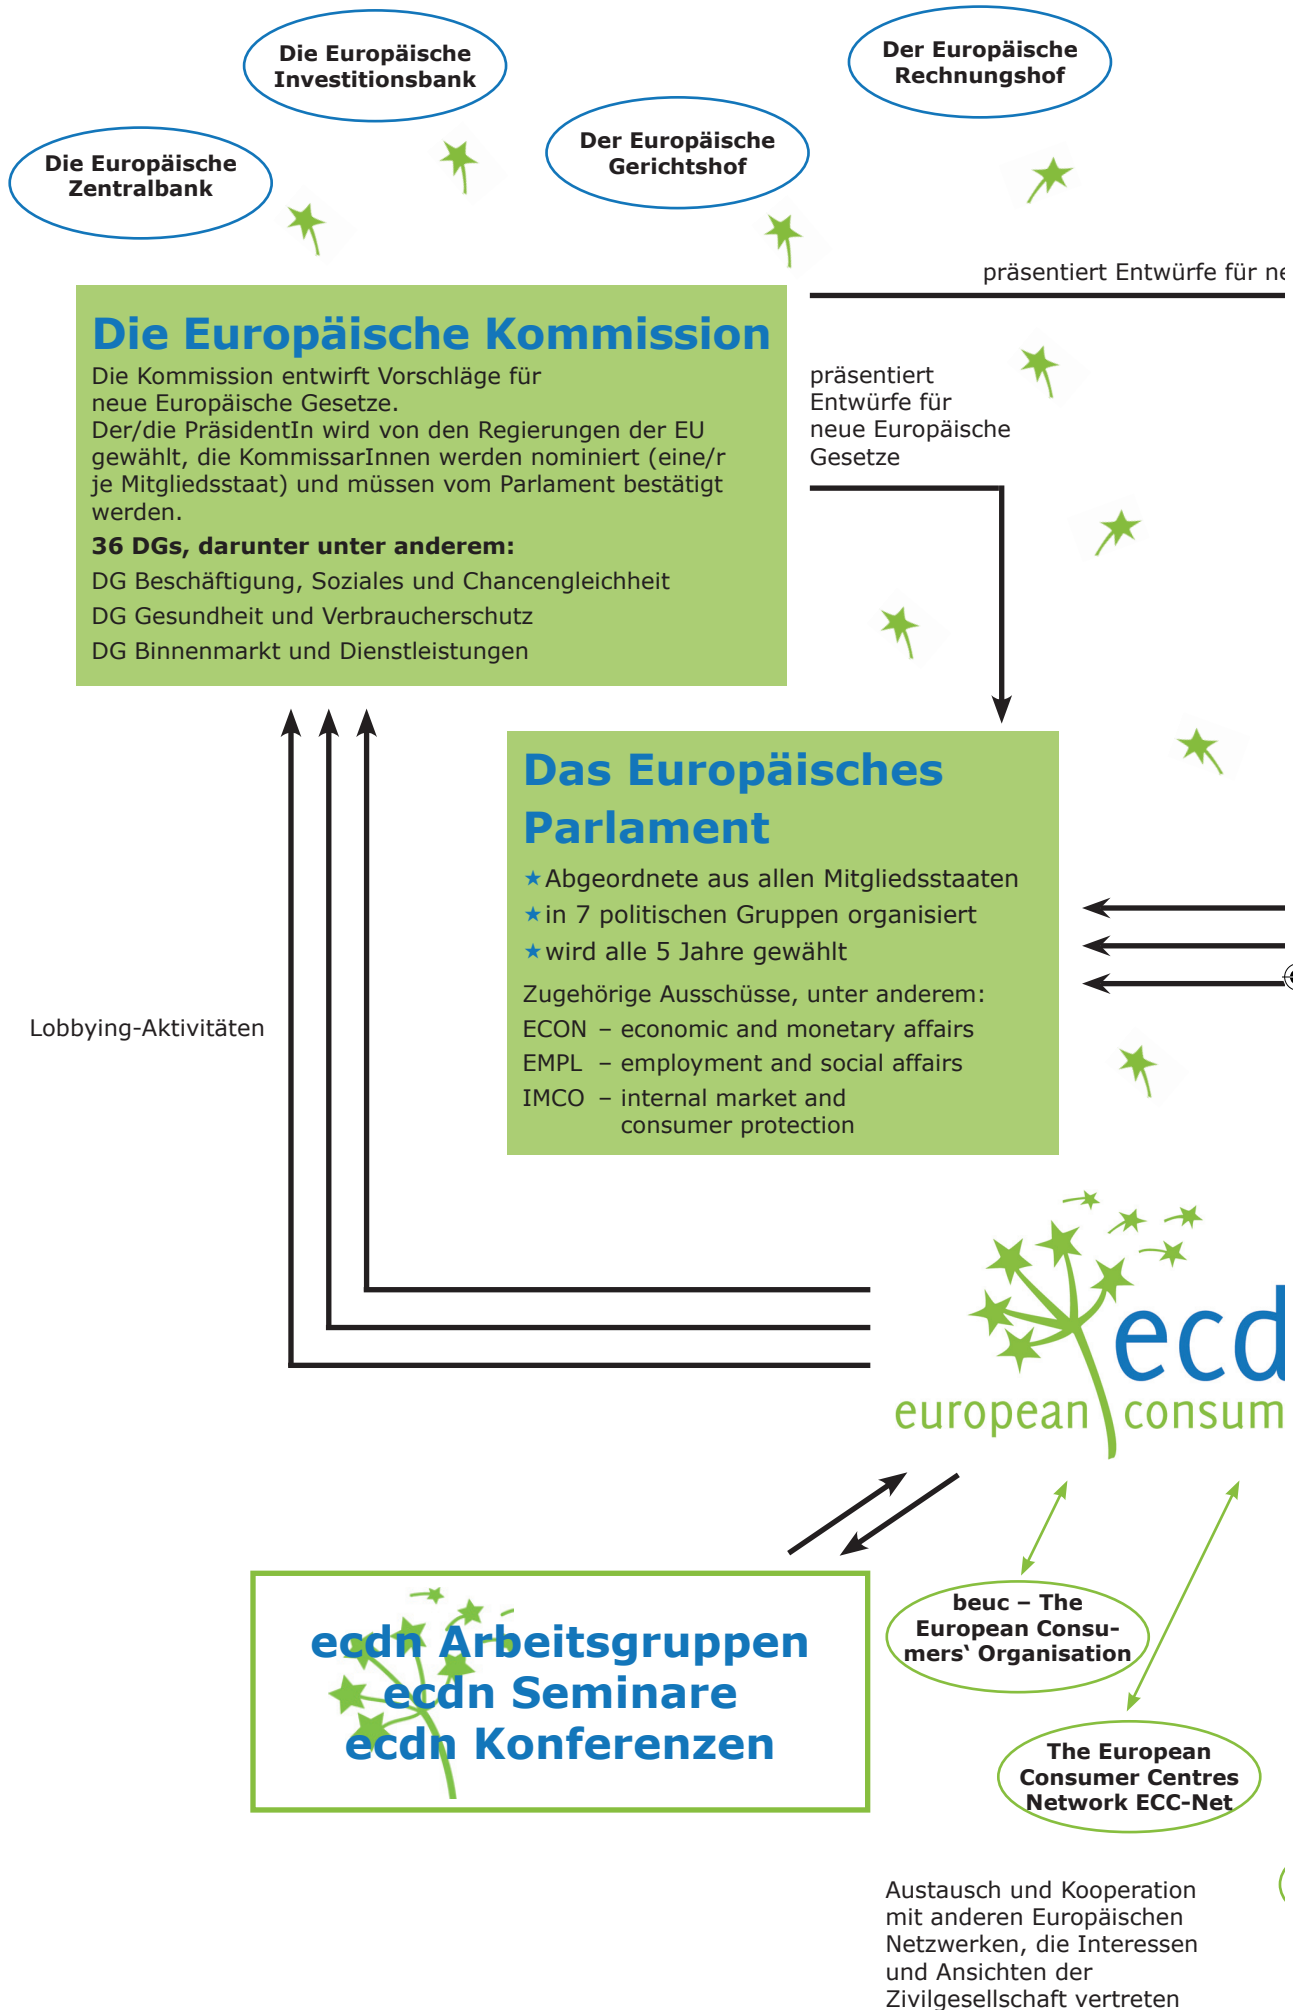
Die Europäische Investitionsbank

Der Europäische Rechnungshof

Die Europäische Zentralbank

Der Europäische Gerichtshof

präsentiert Entwürfe für ne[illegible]

Die Europäische Kommission

Die Kommission entwirft Vorschläge für neue Europäische Gesetze.
Der/die PräsidentIn wird von den Regierungen der EU gewählt, die KommissarInnen werden nominiert (eine/r je Mitgliedsstaat) und müssen vom Parlament bestätigt werden.

**36 DGs, darunter unter anderem:**

DG Beschäftigung, Soziales und Chancengleichheit

DG Gesundheit und Verbraucherschutz

DG Binnenmarkt und Dienstleistungen

präsentiert Entwürfe für neue Europäische Gesetze

Das Europäisches Parlament

★Abgeordnete aus allen Mitgliedsstaaten
★in 7 politischen Gruppen organisiert
★wird alle 5 Jahre gewählt

Zugehörige Ausschüsse, unter anderem:
ECON – economic and monetary affairs
EMPL – employment and social affairs
IMCO – internal market and consumer protection

Lobbying-Aktivitäten

ecd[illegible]
european consum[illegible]

ecdn Arbeitsgruppen
ecdn Seminare
ecdn Konferenzen

beuc – The European Consumers` Organisation

The European Consumer Centres Network ECC-Net

Austausch und Kooperation mit anderen Europäischen Netzwerken, die Interessen und Ansichten der Zivilgesellschaft vertreten